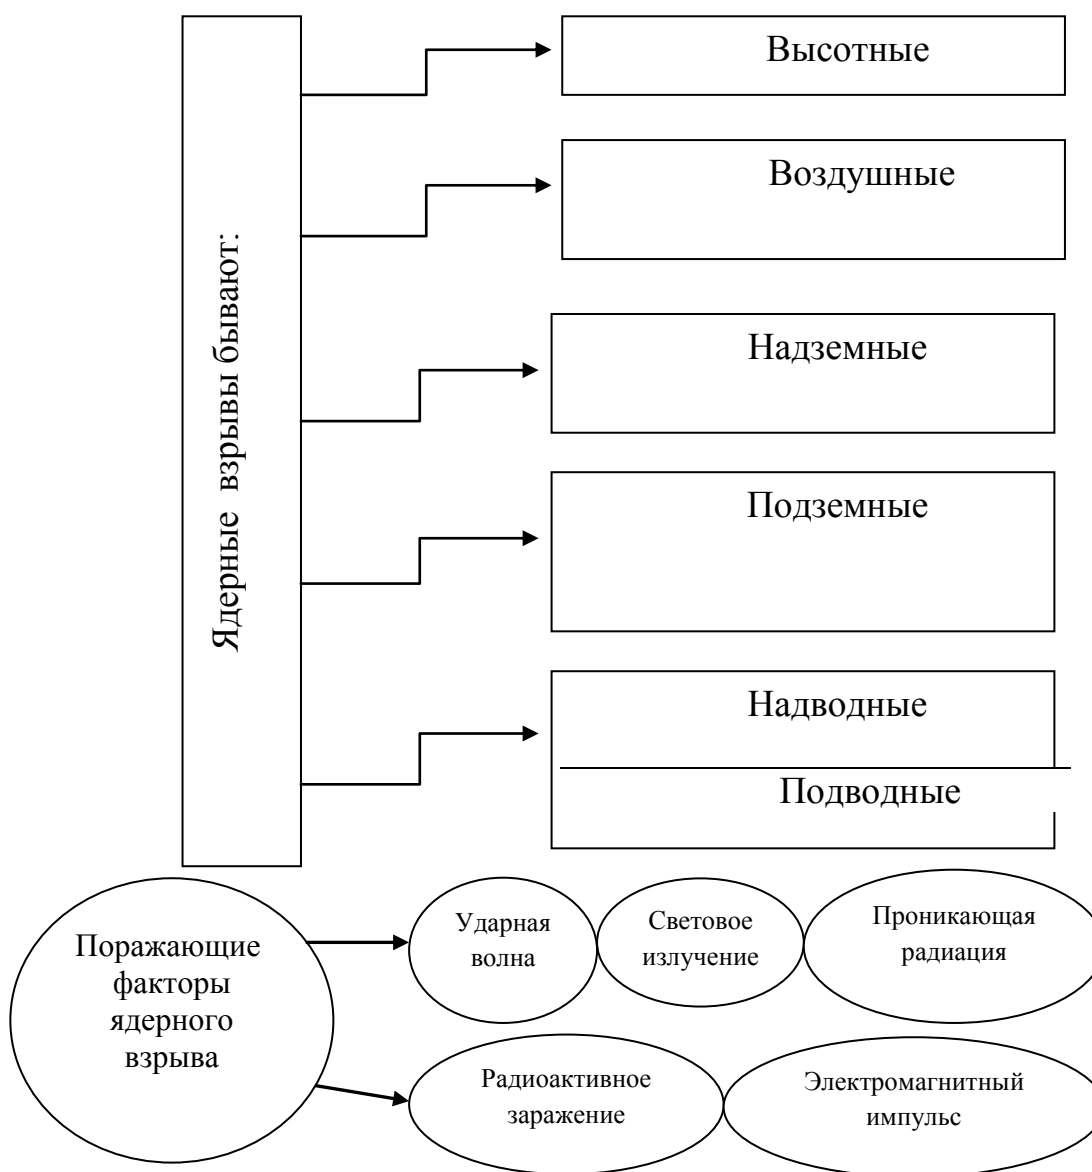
Ядерные взрывы бывают:

Высотные

Воздушные

Надземные

Подземные

Надводные

Подводные

Поражающие факторы ядерного взрыва

Ударная волна

Световое излучение

Проникающая радиация

Радиоактивное заражение

Электромагнитный импульс